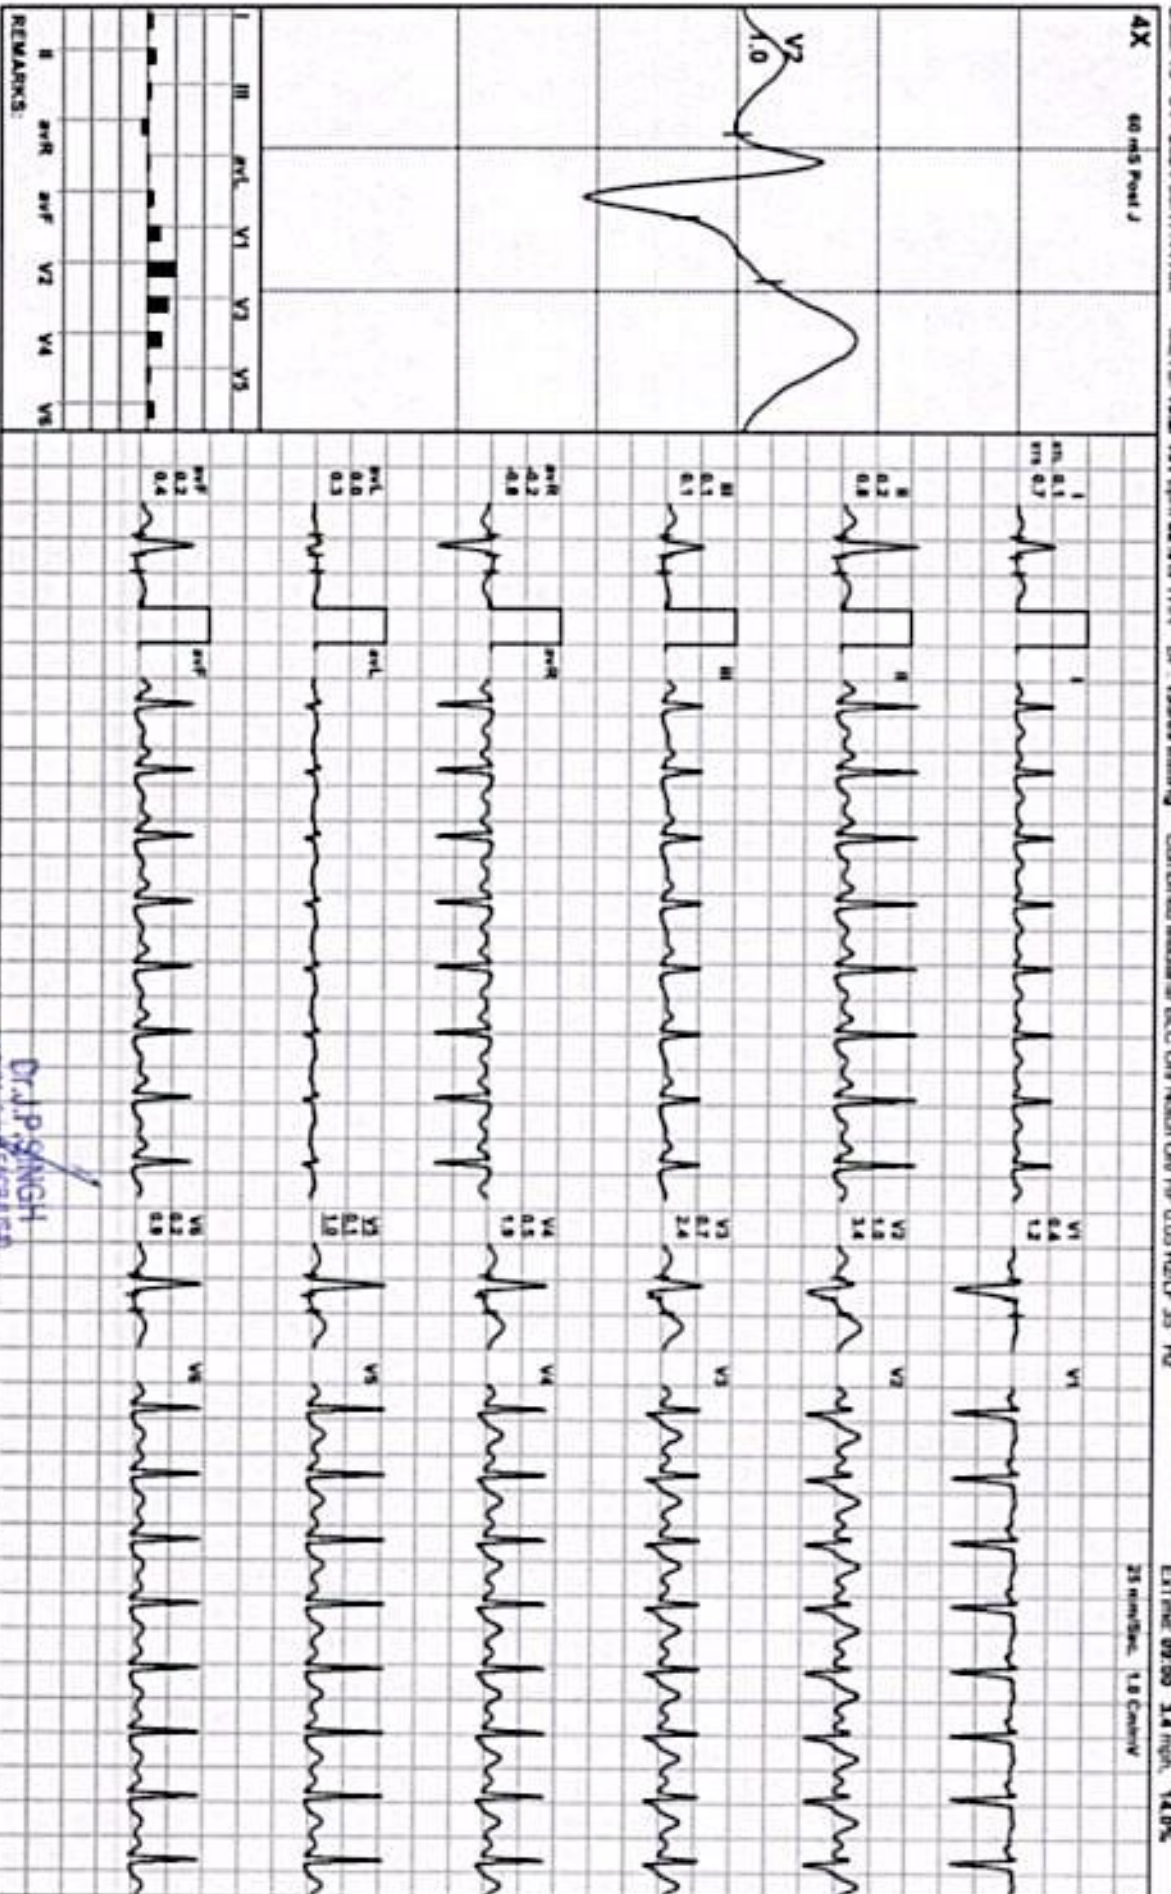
4X
60 mS Post J
V2
1.0
I III avL V1 V3 V5
II avR avF V2 V4 V6
REMARKS:
I
m. 0.1
m 0.7
I
II
0.2
0.8
II
III
0.1
0.1
III
avR
-0.2
-0.8
avR
avL
0.0
0.3
avL
avF
0.2
0.4
avF
V1
0.4
1.2
V1
V2
1.8
3.4
V2
V3
0.7
2.4
V3
V4
0.5
1.9
V4
V5
0.1
1.0
V5
V6
0.2
0.8
V6
Dr.J.P.SINGH
25 mm/Sec. 1.0 Cm/mV
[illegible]